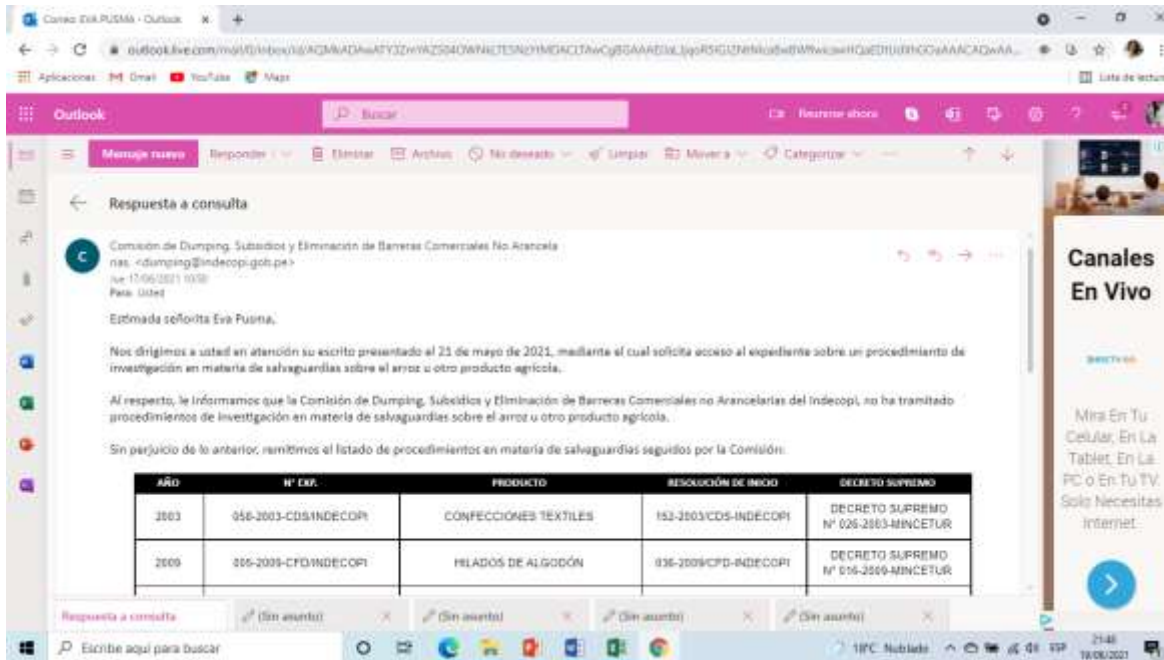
Correo: EVA PUSMA - Outlook

outlook.live.com/mail/0/inbox/id/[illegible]

Aplicaciones Gmail YouTube Maps

Lista de lectura

Outlook

Buscar

Reunirse ahora

Mensaje nuevo Responder Eliminar Archivo No deseado Limpiar Mover a Categorizar

Respuesta a consulta

Comisión de Dumping, Subsidios y Eliminación de Barreras Comerciales No Arancela
rias <dumping@indecopi.gob.pe>
Jue 17/06/2021 10:50
Para: Usted

Estimada señorita Eva Pusma,

Nos dirigimos a usted en atención su escrito presentado el 21 de mayo de 2021, mediante el cual solicita acceso al expediente sobre un procedimiento de investigación en materia de salvaguardias sobre el arroz u otro producto agrícola.

Al respecto, le informamos que la Comisión de Dumping, Subsidios y Eliminación de Barreras Comerciales no Arancelarias del Indecopi, no ha tramitado procedimientos de investigación en materia de salvaguardias sobre el arroz u otro producto agrícola.

Sin perjuicio de lo anterior, remitimos el listado de procedimientos en materia de salvaguardias seguidos por la Comisión:

| AÑO | N° EXP. | PRODUCTO | RESOLUCIÓN DE INICIO | DECRETO SUPREMO |
|---|---|---|---|---|
| 2003 | 058-2003-CDS/INDECOPI | CONFECCIONES TEXTILES | 152-2003/CDS-INDECOPI | DECRETO SUPREMO N° 026-2003-MINCETUR |
| 2009 | 005-2009-CFD/INDECOPI | HILADOS DE ALGODÓN | 036-2009/CFD-INDECOPI | DECRETO SUPREMO N° 016-2009-MINCETUR |

Canales En Vivo

DIRECTV GO

Mira En Tu Celular, En La Tablet, En La PC o En Tu TV. Solo Necesitas Internet.

Respuesta a consulta (Sin asunto) (Sin asunto) (Sin asunto) (Sin asunto)

Escribe aquí para buscar

18°C Nublado 21:48 18/06/2021